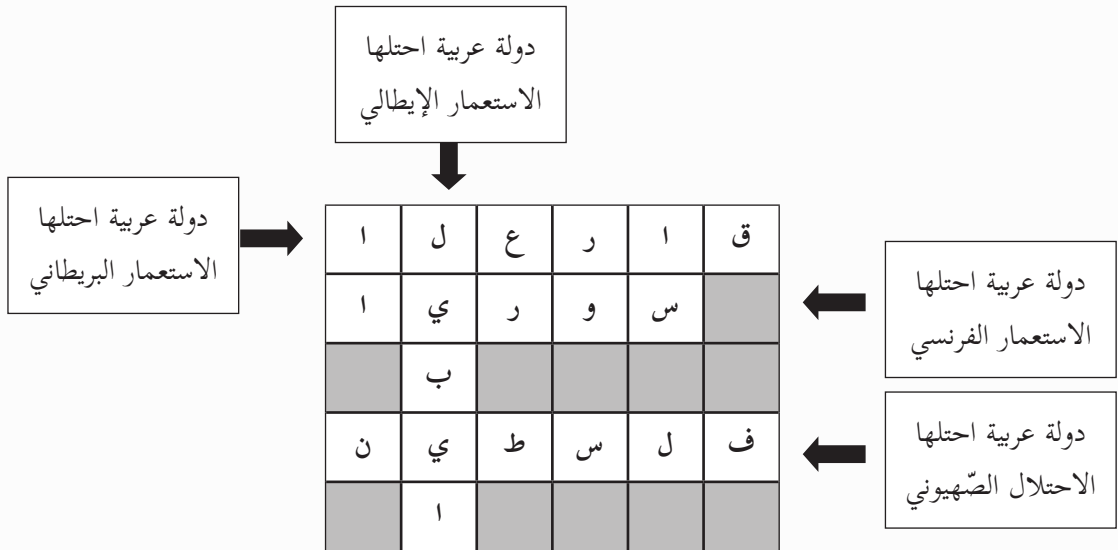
دولة عربية احتلها الاستعمار الإيطالي

دولة عربية احتلها الاستعمار البريطاني

دولة عربية احتلها الاستعمار الفرنسي

دولة عربية احتلها الاحتلال الصّهيوني

| ا | ل | ع | ر | ا | ق |
|---|---|---|---|---|---|
| ا | ي | ر | و | س | |
| | ب | | | | |
| ن | ي | ط | س | ل | ف |
| | ا | | | | |